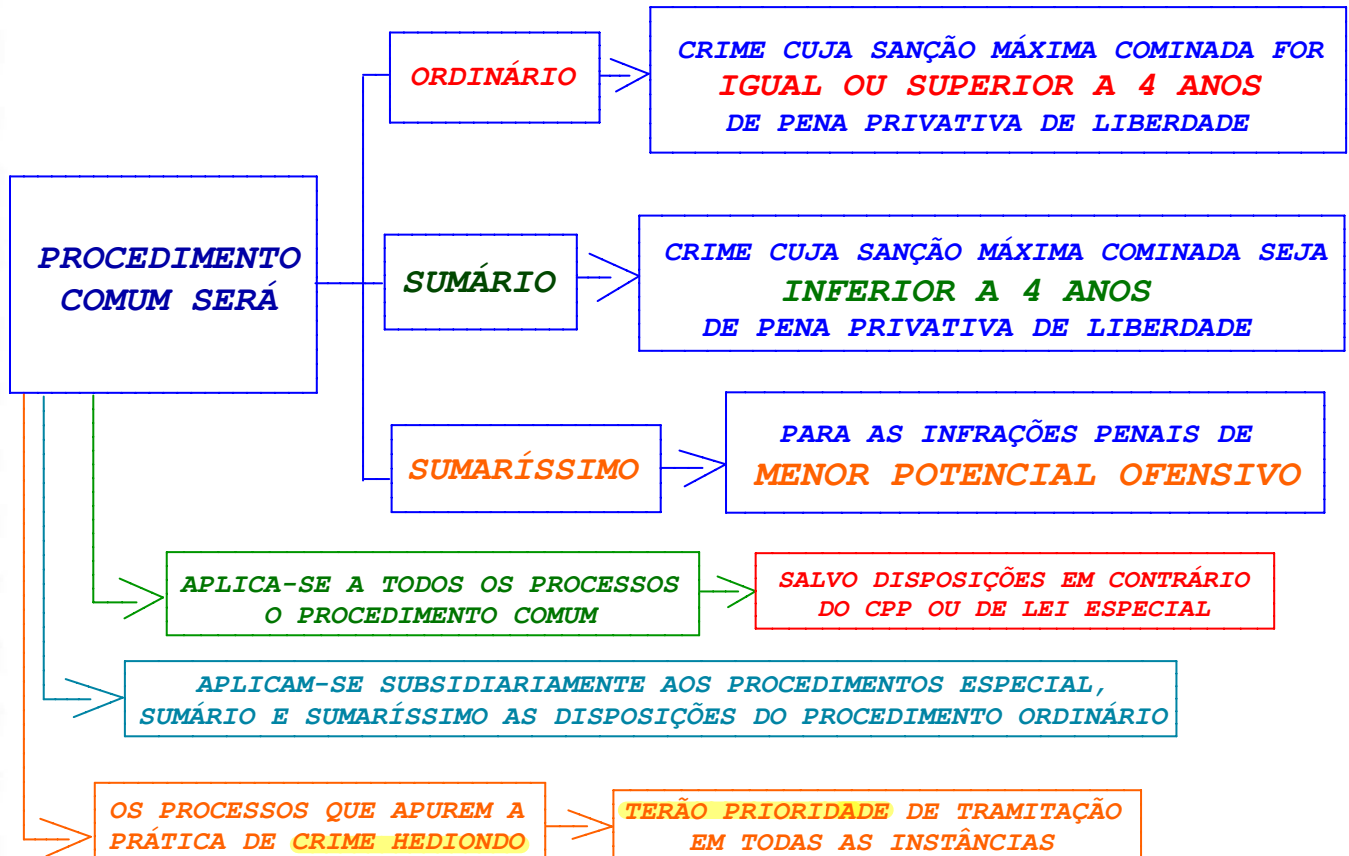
PROCEDIMENTO COMUM SERÁ

ORDINÁRIO

CRIME CUJA SANÇÃO MÁXIMA COMINADA FOR IGUAL OU SUPERIOR A 4 ANOS DE PENA PRIVATIVA DE LIBERDADE

SUMÁRIO

CRIME CUJA SANÇÃO MÁXIMA COMINADA SEJA INFERIOR A 4 ANOS DE PENA PRIVATIVA DE LIBERDADE

SUMARÍSSIMO

PARA AS INFRAÇÕES PENAIS DE MENOR POTENCIAL OFENSIVO

APLICA-SE A TODOS OS PROCESSOS O PROCEDIMENTO COMUM

SALVO DISPOSIÇÕES EM CONTRÁRIO DO CPP OU DE LEI ESPECIAL

APLICAM-SE SUBSIDIARIAMENTE AOS PROCEDIMENTOS ESPECIAL, SUMÁRIO E SUMARÍSSIMO AS DISPOSIÇÕES DO PROCEDIMENTO ORDINÁRIO

OS PROCESSOS QUE APUREM A PRÁTICA DE CRIME HEDIONDO

TERÃO PRIORIDADE DE TRAMITAÇÃO EM TODAS AS INSTÂNCIAS